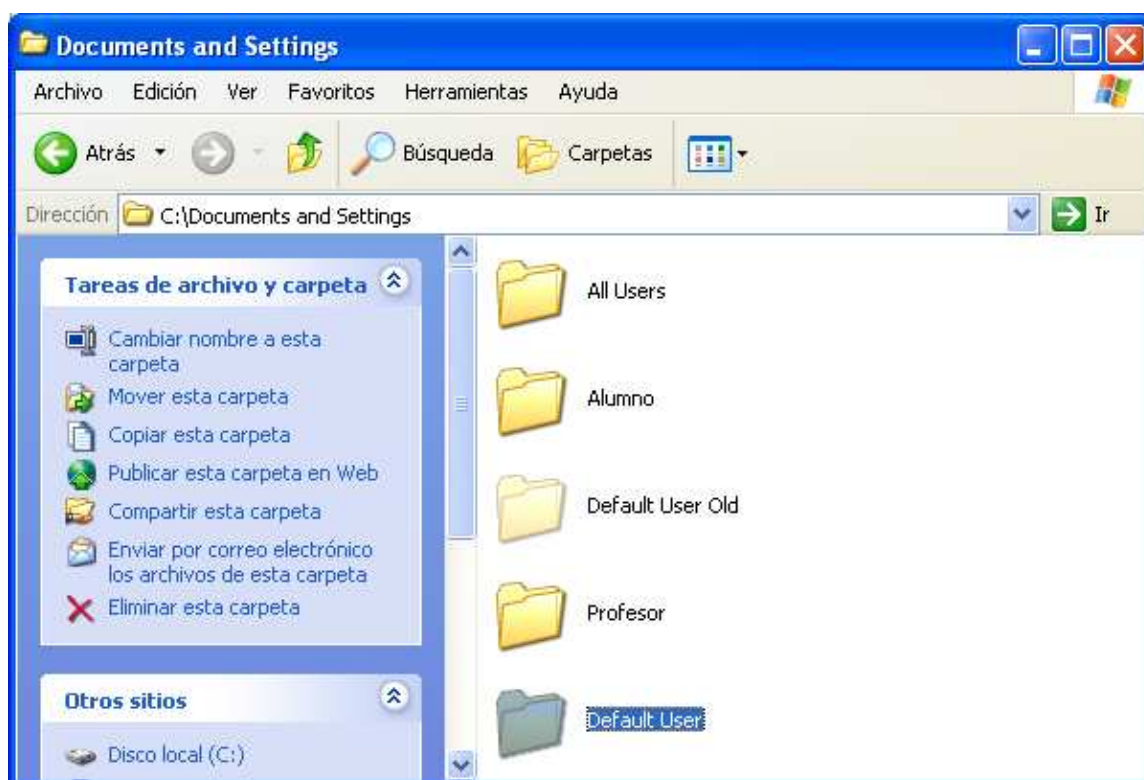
Documents and Settings

Archivo Edición Ver Favoritos Herramientas Ayuda

Atrás Búsqueda Carpetas

Dirección C:\Documents and Settings Ir

Tareas de archivo y carpeta

Cambiar nombre a esta carpeta
Mover esta carpeta
Copiar esta carpeta
Publicar esta carpeta en Web
Compartir esta carpeta
Enviar por correo electrónico los archivos de esta carpeta
Eliminar esta carpeta

Otros sitios

Disco local (C:)

All Users

Alumno

Default User Old

Profesor

Default User